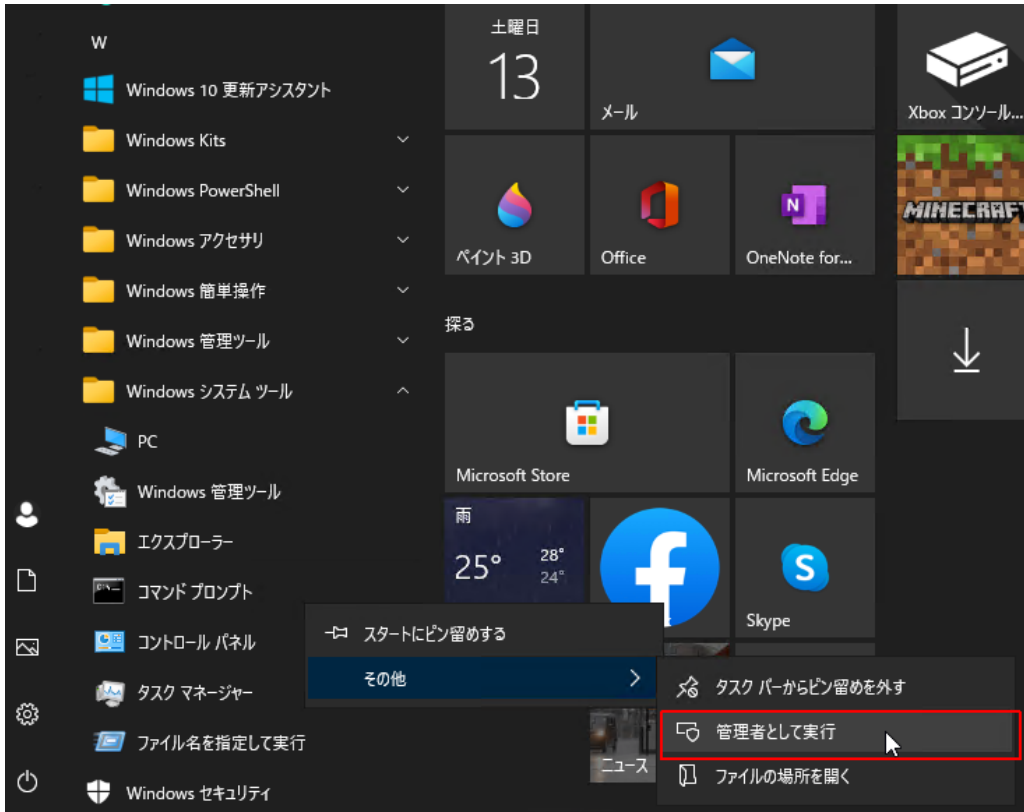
W

Windows 10 更新アシスタント

Windows Kits

Windows PowerShell

Windows アクセサリ

Windows 簡単操作

Windows 管理ツール

Windows システム ツール

PC

Windows 管理ツール

エクスプローラー

コマンド プロンプト

コントロール パネル

タスク マネージャー

ファイル名を指定して実行

Windows セキュリティ

土曜日
13

メール

Xbox コンソール...

MINECRAFT

ペイント 3D

Office

OneNote for...

探る

Microsoft Store

Microsoft Edge

雨
25°
28°
24°

Skype

ニュース

スタートにピン留めする

その他

タスク バーからピン留めを外す

管理者として実行

ファイルの場所を開く